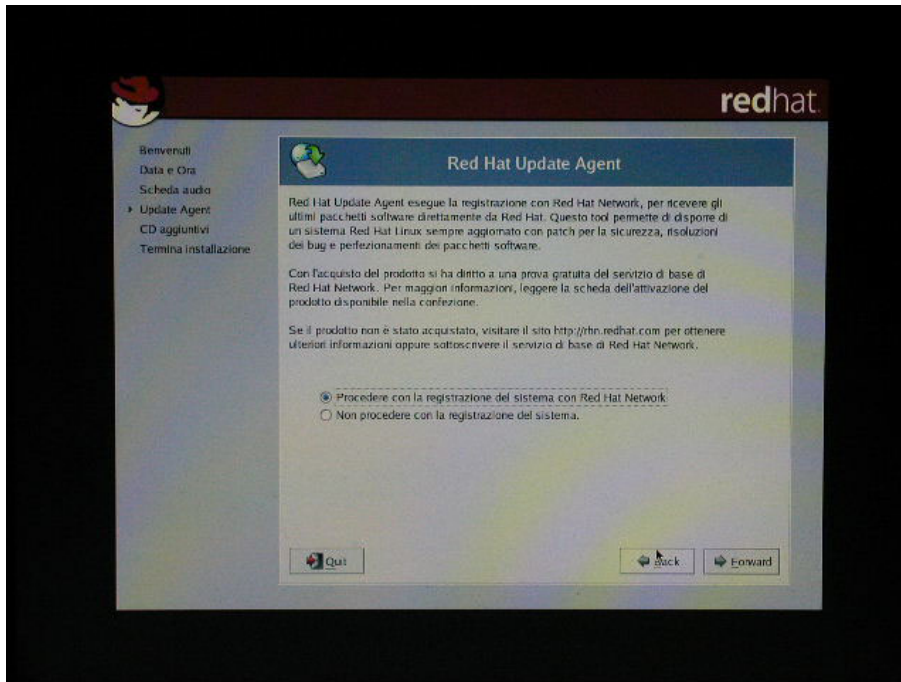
redhat.

Benvenuti
Data e Ora
Scheda audio
Update Agent
CD aggiuntivi
Termina installazione

Red Hat Update Agent

Red Hat Update Agent esegue la registrazione con Red Hat Network, per ricevere gli ultimi pacchetti software direttamente da Red Hat. Questo tool permette di disporre di un sistema Red Hat Linux sempre aggiornato con patch per la sicurezza, risoluzioni dei bug e perfezionamenti dei pacchetti software.

Con l'acquisto del prodotto si ha diritto a una prova gratuita del servizio di base di Red Hat Network. Per maggiori informazioni, leggere la scheda dell'attivazione del prodotto disponibile nella confezione.

Se il prodotto non è stato acquistato, visitare il sito http://rhn.redhat.com per ottenere ulteriori informazioni oppure sottoscrivere il servizio di base di Red Hat Network.

Procedere con la registrazione del sistema con Red Hat Network
Non procedere con la registrazione del sistema.

Quit
Back
Forward